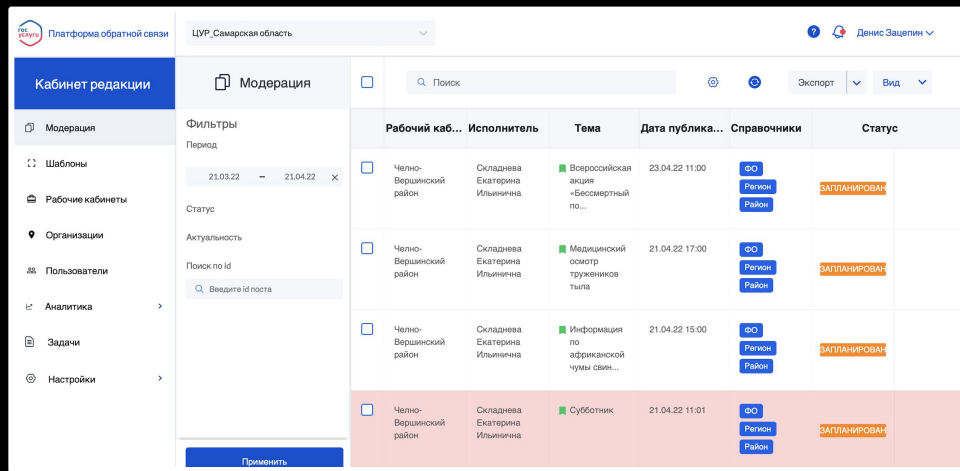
гос услуги Платформа обратной связи

ЦУР_Самарская область

Денис Зацепин

Кабинет редакции

Модерация
Шаблоны
Рабочие кабинеты
Организации
Пользователи
Аналитика
Задачи
Настройки

Модерация

Фильтры

Период

21.03.22 – 21.04.22

Статус

Актуальность

Поиск по id

Введите id поста

Применить

Поиск

Экспорт

Вид

| Рабочий каб... | Исполнитель | Тема | Дата публика... | Справочники | Статус |
|---|---|---|---|---|---|
| Челно-Вершинский район | Складнева Екатерина Ильинична | Всероссийская акция «Бессмертный по... | 23.04.22 11:00 | ФО Регион Район | ЗАПЛАНИРОВАН |
| Челно-Вершинский район | Складнева Екатерина Ильинична | Медицинский осмотр тружеников тыла | 21.04.22 17:00 | ФО Регион Район | ЗАПЛАНИРОВАН |
| Челно-Вершинский район | Складнева Екатерина Ильинична | Информация по африканской чумы свин... | 21.04.22 15:00 | ФО Регион Район | ЗАПЛАНИРОВАН |
| Челно-Вершинский район | Складнева Екатерина Ильинична | Субботник | 21.04.22 11:01 | ФО Регион Район | ЗАПЛАНИРОВАН |